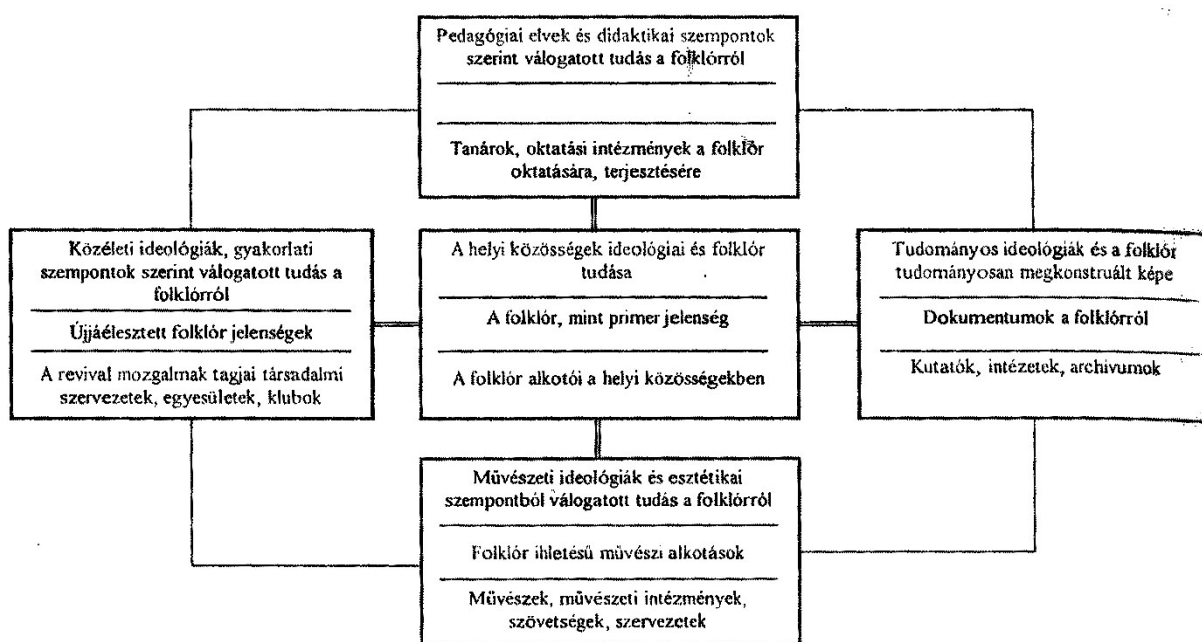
Pedagógiai elvek és didaktikai szempontok szerint válogatott tudás a folklórról

Tanárok, oktatási intézmények a folklór oktatására, terjesztésére

Közéleti ideológiák, gyakorlati szempontok szerint válogatott tudás a folklórról

Újjáélesztett folklór jelenségek

A revival mozgalmak tagjai társadalmi szervezetek, egyesületek, klubok

A helyi közösségek ideológiai és folklór tudása

A folklór, mint primer jelenség

A folklór alkotói a helyi közösségekben

Tudományos ideológiák és a folklór tudományosan megkonstruált képe

Dokumentumok a folklórról

Kutatók, intézetek, archivumok

Művészeti ideológiák és esztétikai szempontból válogatott tudás a folklórról

Folklór ihletésű művészi alkotások

Művészek, művészeti intézmények, szövetségek, szervezetek